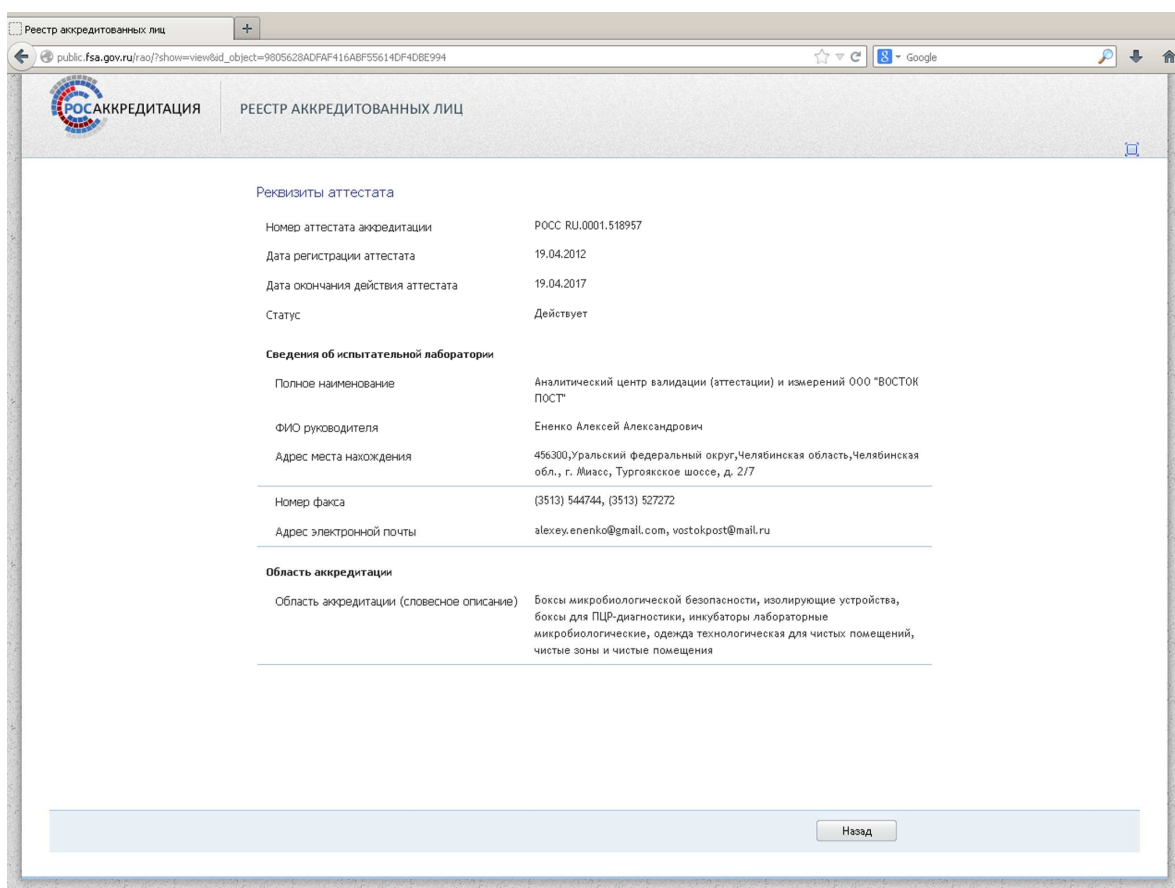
Реестр аккредитованных лиц

public.fsa.gov.ru/rao/?show=view&id_object=9805628ADFAF416ABF55614DF4DBE994

Google

РОСАККРЕДИТАЦИЯ

РЕЕСТР АККРЕДИТОВАННЫХ ЛИЦ

Реквизиты аттестата

| | |
|---|---|
| Номер аттестата аккредитации | РОСС RU.0001.518957 |
| Дата регистрации аттестата | 19.04.2012 |
| Дата окончания действия аттестата | 19.04.2017 |
| Статус | Действует |

Сведения об испытательной лаборатории

| | |
|---|---|
| Полное наименование | Аналитический центр валидации (аттестации) и измерений ООО "ВОСТОК ПОСТ" |
| ФИО руководителя | Ененко Алексей Александрович |
| Адрес места нахождения | 456300,Уральский федеральный округ,Челябинская область,Челябинская обл., г. Миасс, Тургоякское шоссе, д. 2/7 |
| Номер факса | (3513) 544744, (3513) 527272 |
| Адрес электронной почты | alexey.enenko@gmail.com, vostokpost@mail.ru |

Область аккредитации

| | |
|---|---|
| Область аккредитации (словесное описание) | Боксы микробиологической безопасности, изолирующие устройства, боксы для ПЦР-диагностики, инкубаторы лабораторные микробиологические, одежда технологическая для чистых помещений, чистые зоны и чистые помещения |

Назад